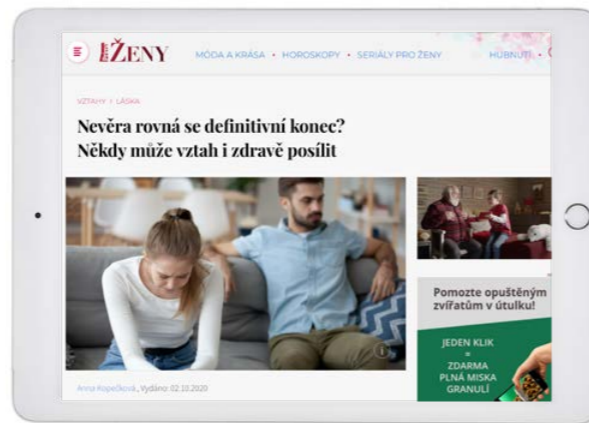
ŽENY

MÓDA A KRÁSA • HOROSKOPY • SERIÁLY PRO ŽENY • HUBNUTÍ •

VZTAHY > LÁSKA

Nevěra rovná se definitivní konec? Někdy může vztah i zdravě posílit

Anna Kopečková, Vydáno: 02.10.2020

Pomozte opuštěným zvířatům v útulku!

JEDEN KLIK = ZDARMA PLNÁ MISKA GRANULÍ